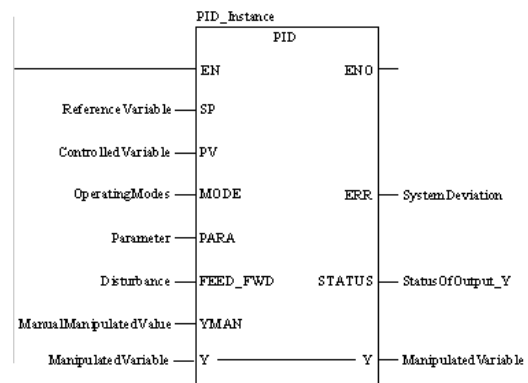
PID_Instance

PID

EN

ENO

Reference Variable

SP

Controlled Variable

PV

OperatingModes

MODE

ERR

System Deviation

Parameter

PARA

Disturbance

FEED_FWD

STATUS

StatusOfOutput_Y

ManualManipulatedValue

YMAN

ManipulatedVariable

Y

Y

Manipulated Variable